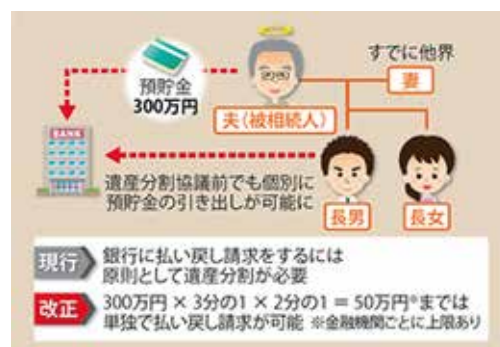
すでに他界

預貯金
300万円

妻

夫（被相続人）

BANK

遺産分割協議前でも個別に預貯金の引き出しが可能に

長男

長女

現行 銀行に払い戻し請求をするには原則として遺産分割が必要

改正 300万円 × 3分の1 × 2分の1 ＝ 50万円※までは単独で払い戻し請求が可能 ※金融機関ごとに上限あり